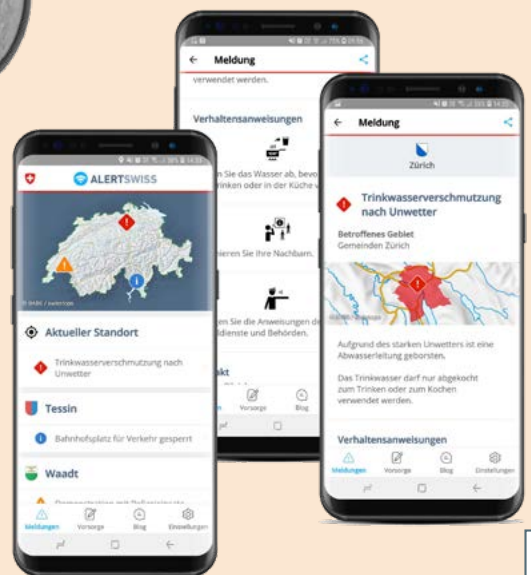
ALERTSWISS

Aktueller Standort

Trinkwasserverschmutzung nach Unwetter

Tessin

Bahnhofsplatz für Verkehr gesperrt

Waadt

Meldungen Vorsorge Blog Einstellungen

Meldung

verwendet werden.

Verhaltensanweisungen

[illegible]n Sie das Wasser ab, bevo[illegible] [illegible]rinken oder in der Küche v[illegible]

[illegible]ieren Sie Ihre Nachbarn.

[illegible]en Sie die Anweisungen d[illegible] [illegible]dienste und Behörden.

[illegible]kt

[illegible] Vorsorge Blog

Meldung

Zürich

Trinkwasserverschmutzung nach Unwetter

Betroffenes Gebiet
Gemeinden Zürich

Aufgrund des starken Unwetters ist eine Abwasserleitung geborsten.

Das Trinkwasser darf nur abgekocht zum Trinken oder zum Kochen verwendet werden.

Verhaltensanweisungen

Meldungen Vorsorge Blog Einstellungen